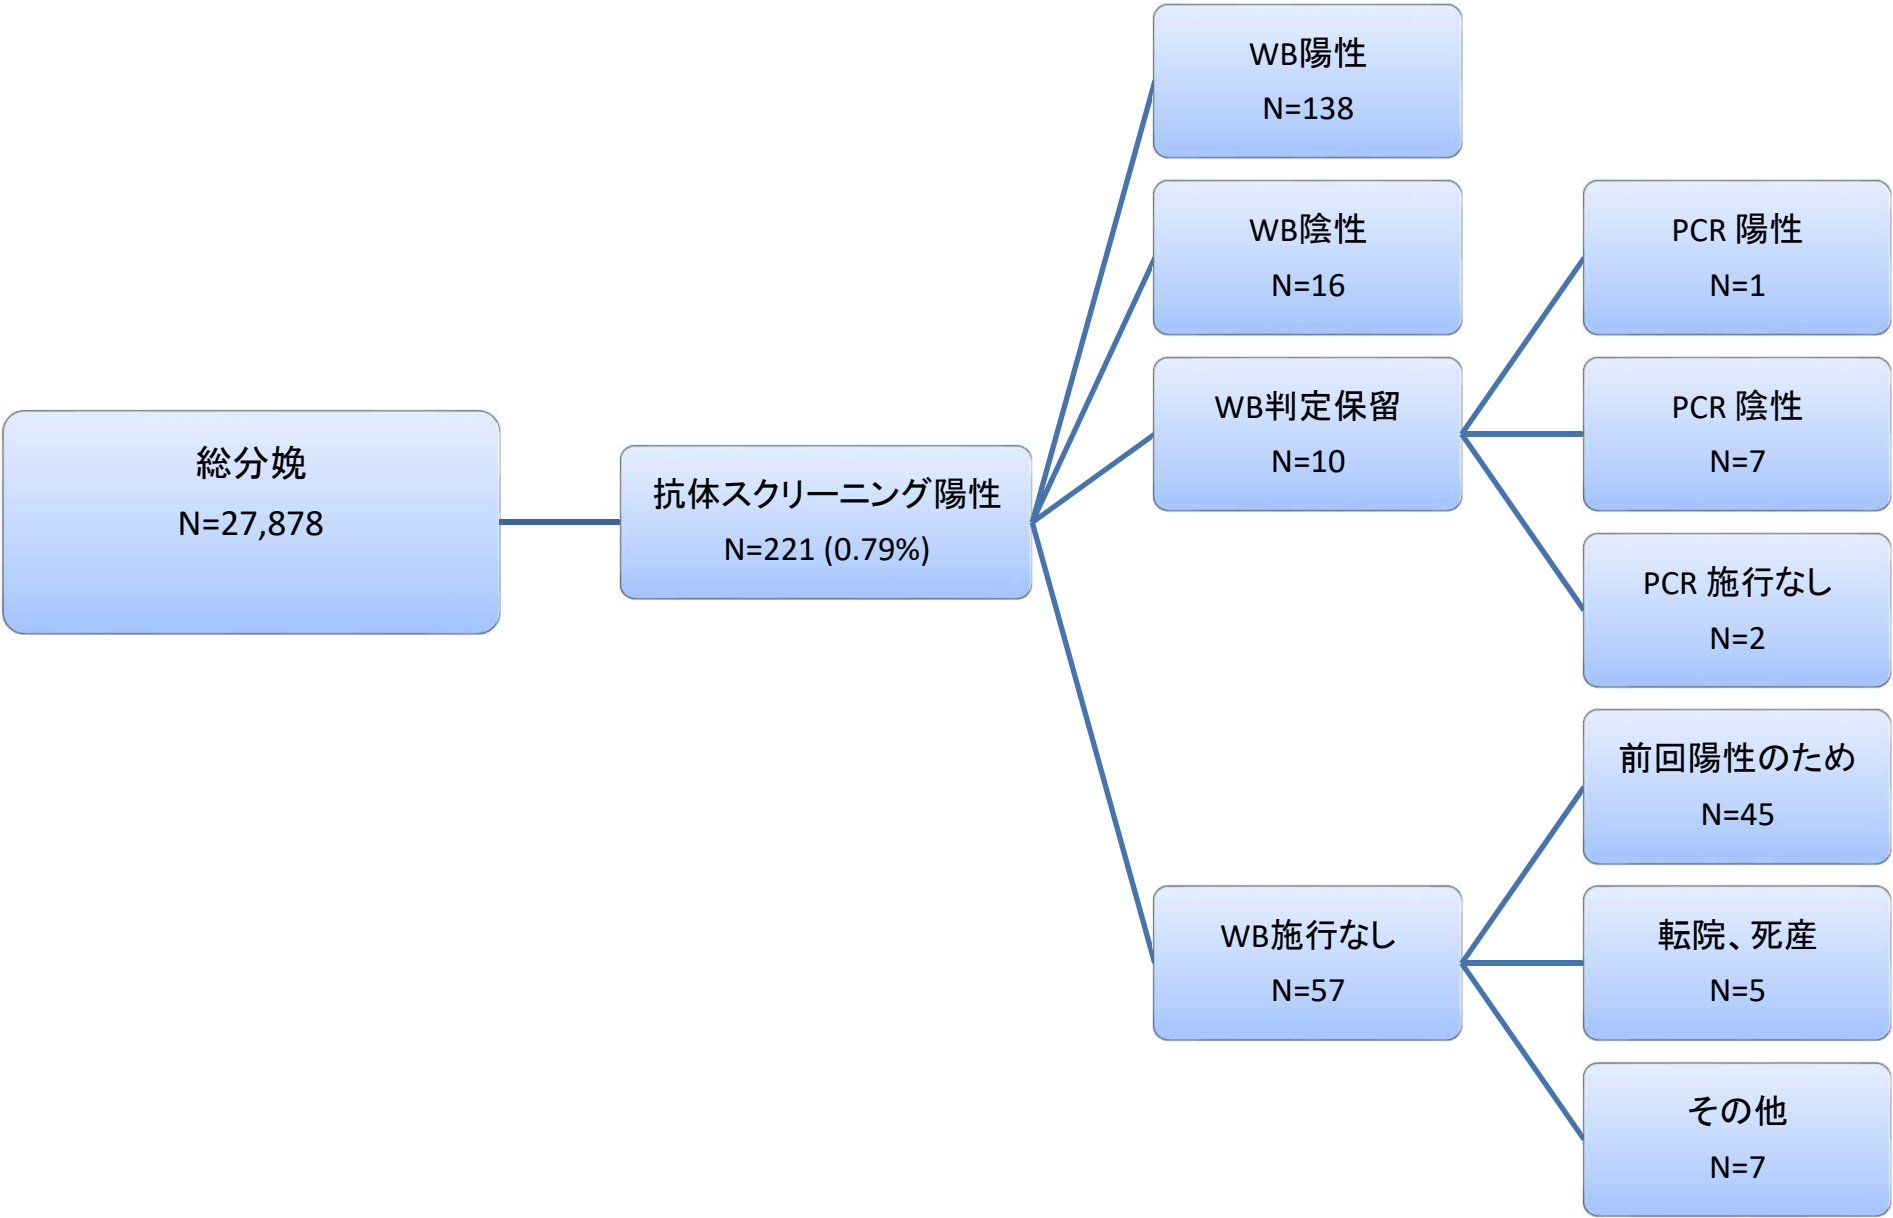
総分娩
N=27,878

抗体スクリーニング陽性
N=221 (0.79%)

WB陽性
N=138

WB陰性
N=16

WB判定保留
N=10

WB施行なし
N=57

PCR 陽性
N=1

PCR 陰性
N=7

PCR 施行なし
N=2

前回陽性のため
N=45

転院、死産
N=5

その他
N=7